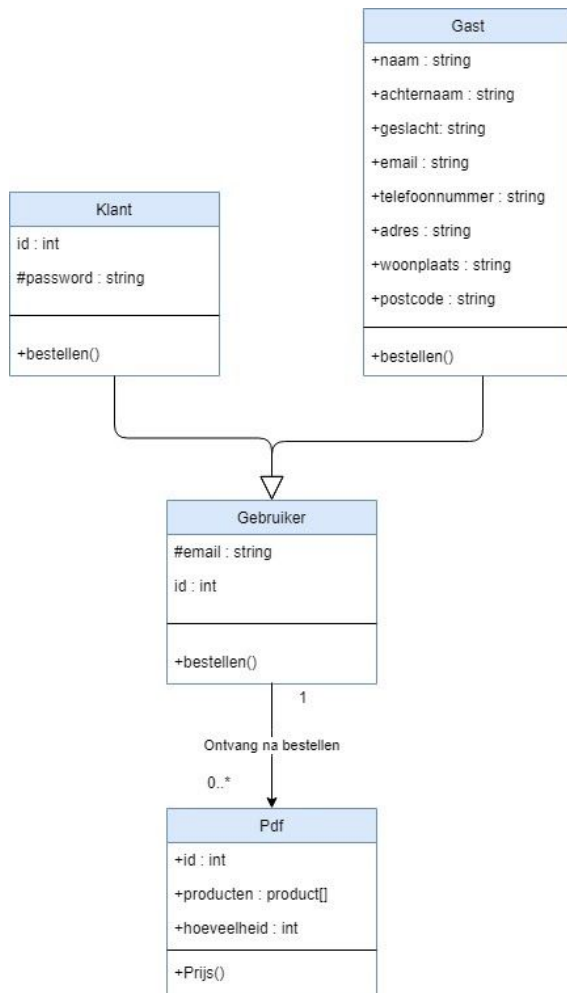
Gast

+naam : string

+achternaam : string

+geslacht: string

+email : string

+telefoonnummer : string

+adres : string

+woonplaats : string

+postcode : string

+bestellen()

Klant

id : int

#password : string

+bestellen()

Gebruiker

#email : string

id : int

+bestellen()

1

Ontvang na bestellen

0..*

Pdf

+id : int

+producten : product[]

+hoeveelheid : int

+Prijs()